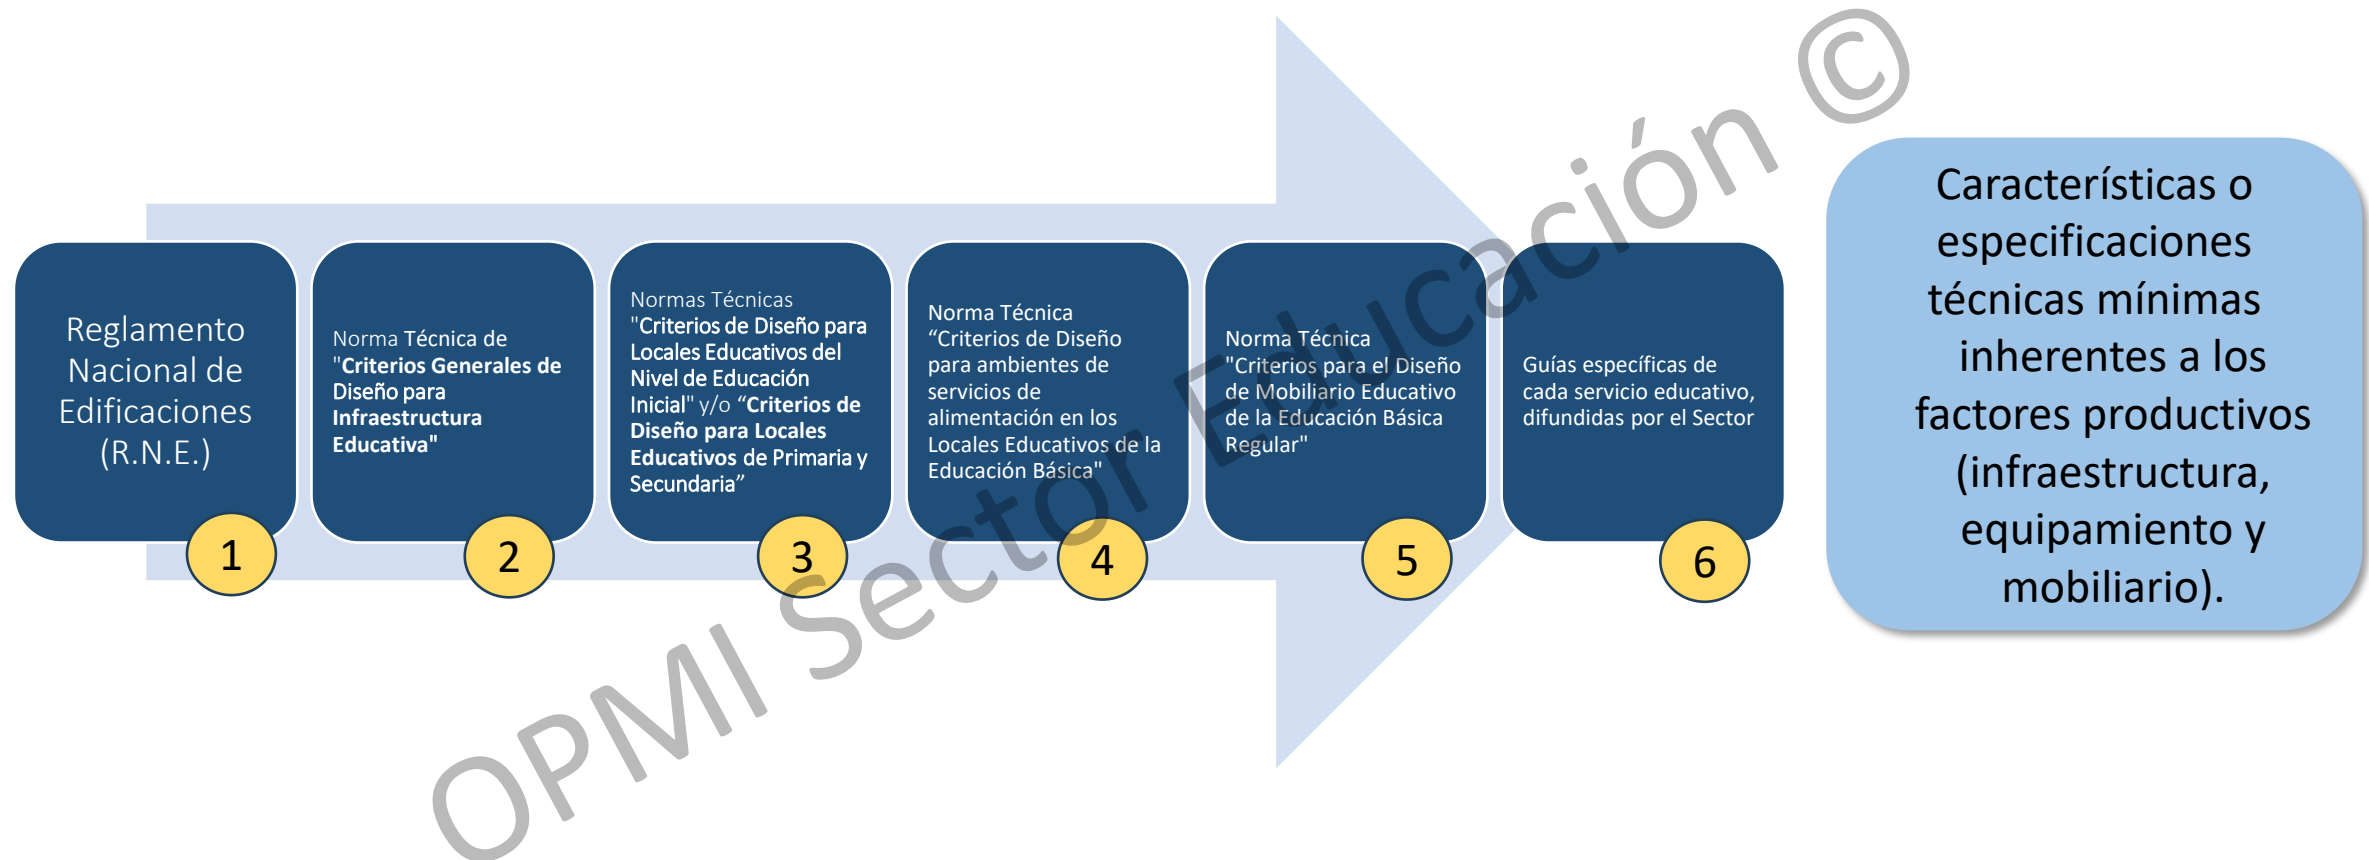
Reglamento Nacional de Edificaciones (R.N.E.)

1

Norma Técnica de "Criterios Generales de Diseño para Infraestructura Educativa"

2

Normas Técnicas "Criterios de Diseño para Locales Educativos del Nivel de Educación Inicial" y/o "Criterios de Diseño para Locales Educativos de Primaria y Secundaria"

3

Norma Técnica "Criterios de Diseño para ambientes de servicios de alimentación en los Locales Educativos de la Educación Básica"

4

Norma Técnica "Criterios para el Diseño de Mobiliario Educativo de la Educación Básica Regular"

5

Guías específicas de cada servicio educativo, difundidas por el Sector

6

Características o especificaciones técnicas mínimas inherentes a los factores productivos (infraestructura, equipamiento y mobiliario).

OPMI Sector Educación ©